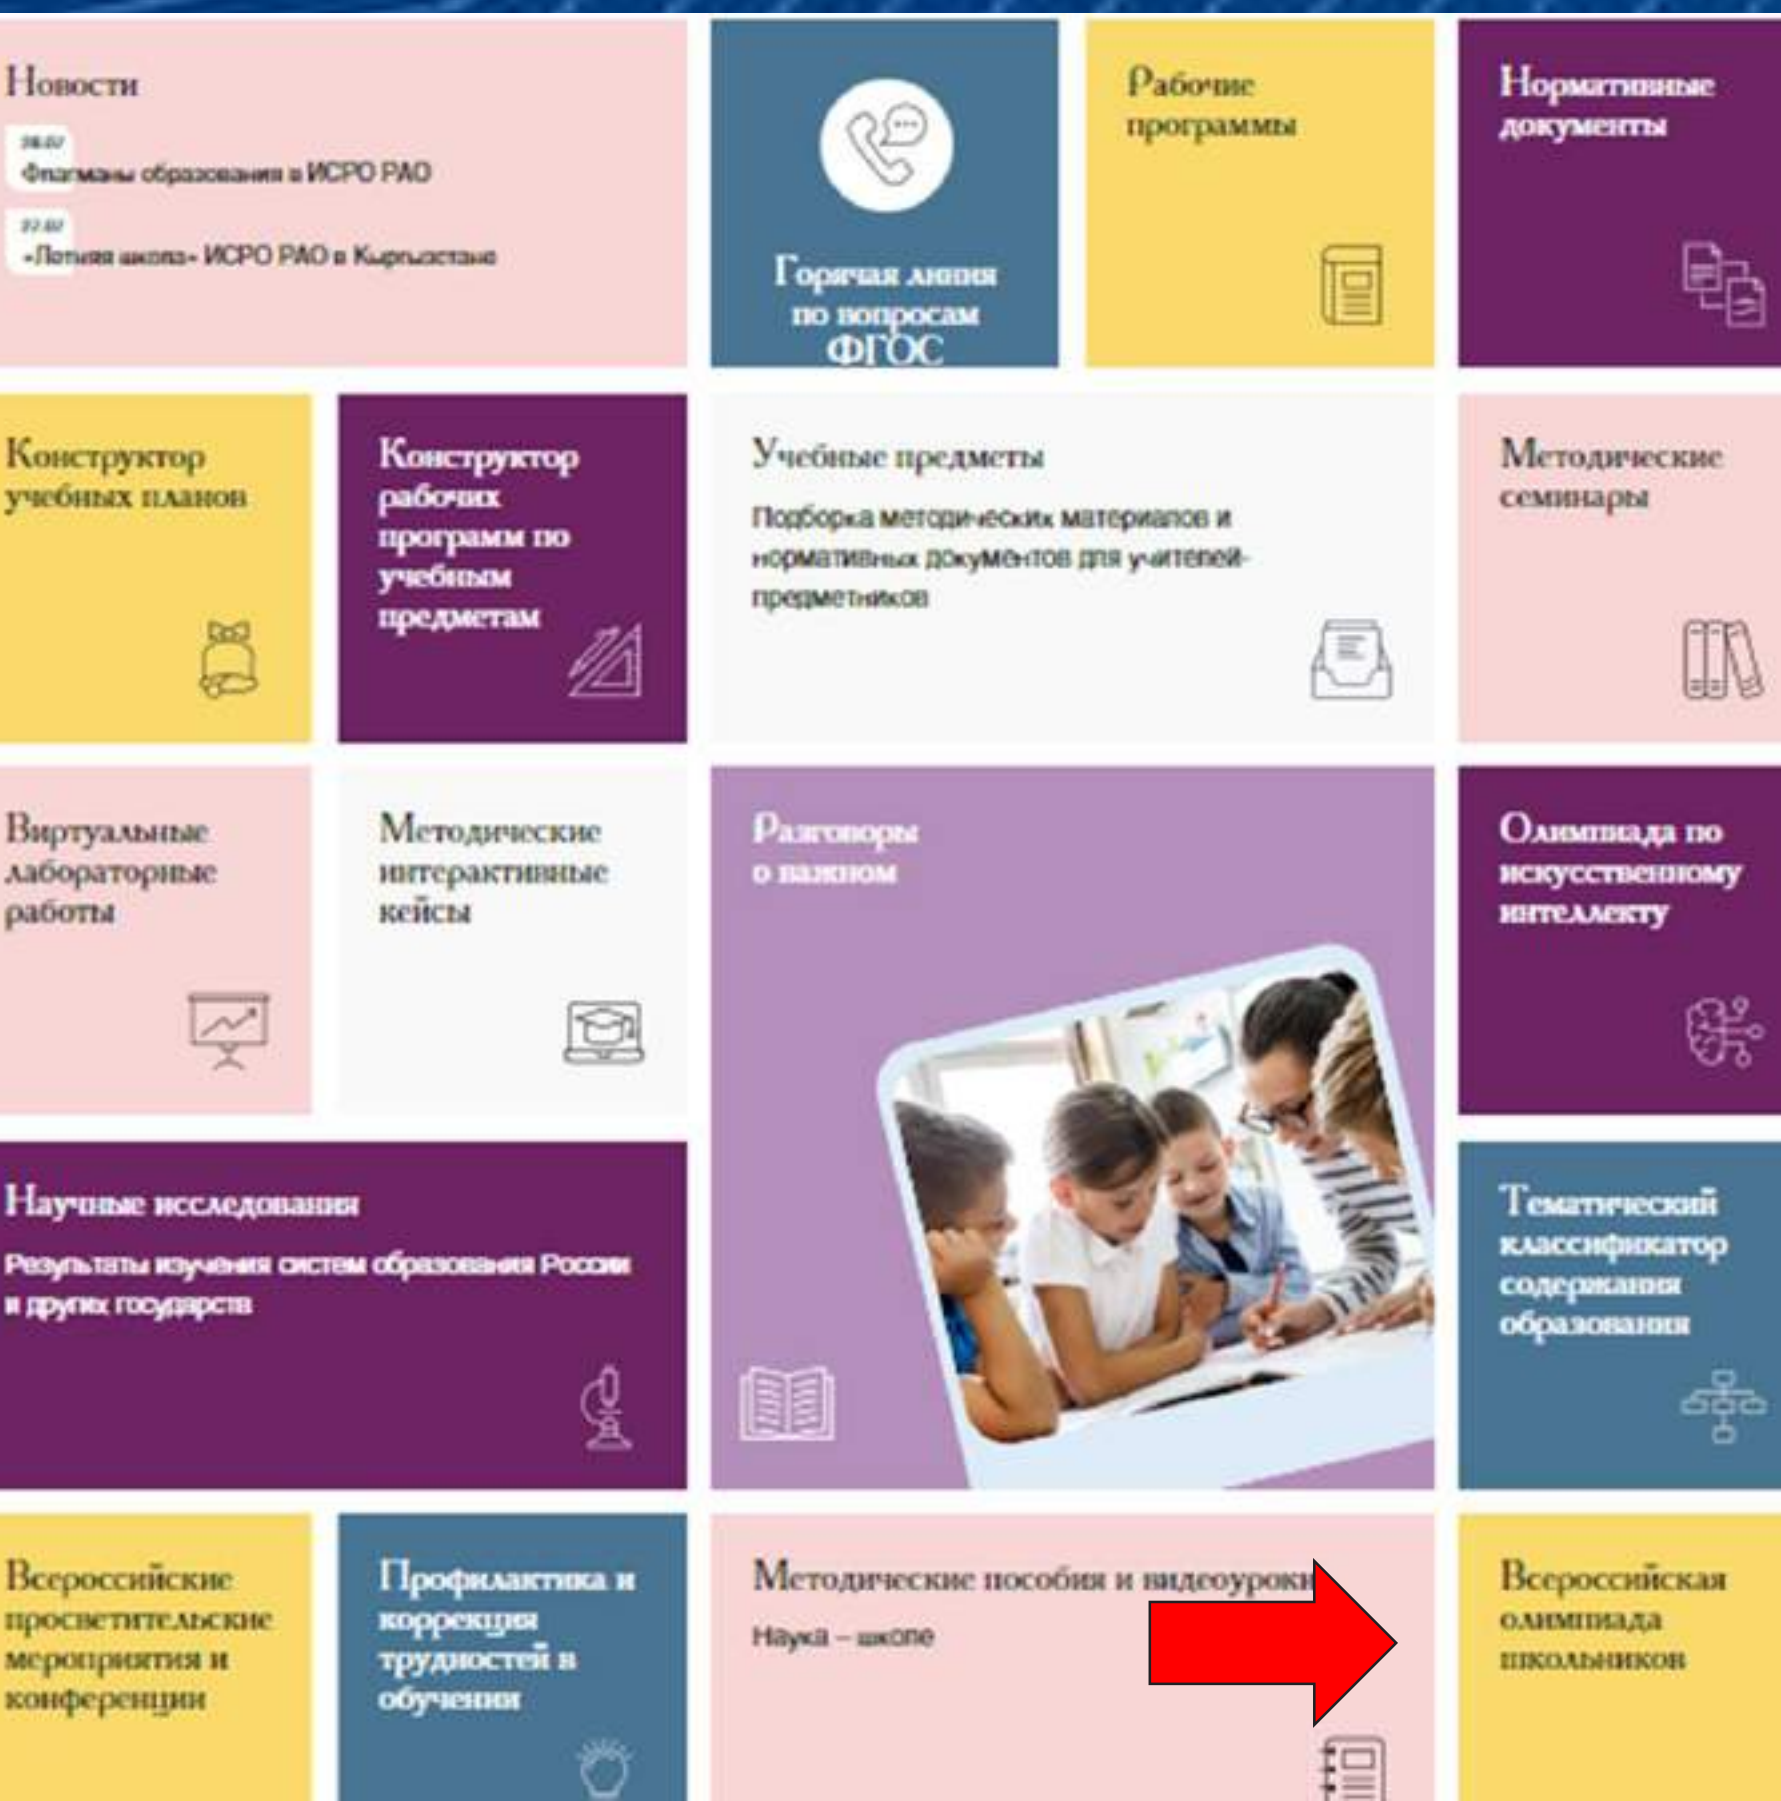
Новости

28.07
Флагманы образования в ИСРО РАО

27.07
«Летняя школа» ИСРО РАО в Кыргызстане

Горячая линия по вопросам ФГОС

Рабочие программы

Нормативные документы

Конструктор учебных планов

Конструктор рабочих программ по учебным предметам

Учебные предметы

Подборка методических материалов и нормативных документов для учителей-предметников

Методические семинары

Виртуальные лабораторные работы

Методические интерактивные кейсы

Разговоры о важном

Олимпиада по искусственному интеллекту

Научные исследования

Результаты изучения систем образования России и других государств

Тематический классификатор содержания образования

Всероссийские просветительские мероприятия и конференции

Профилактика и коррекция трудностей в обучении

Методические пособия и видеоуроки

Наука – школе

Всероссийская олимпиада школьников